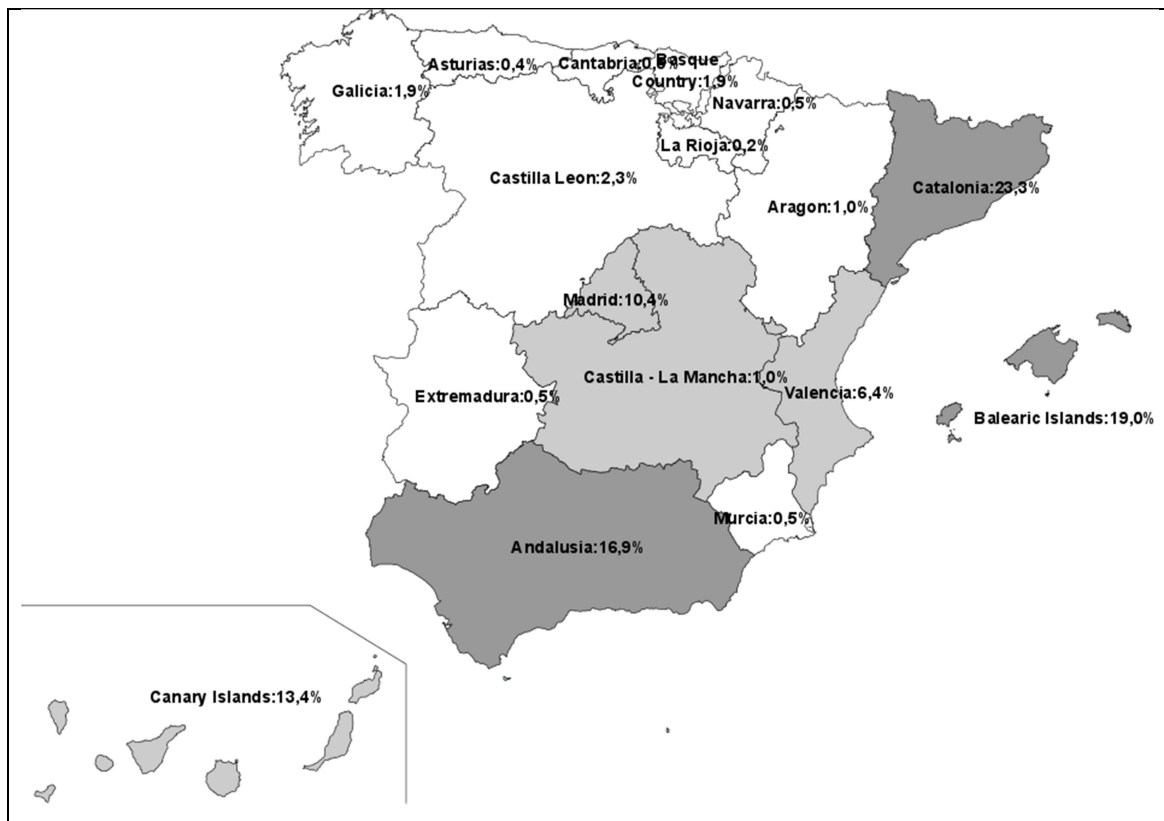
Asturias:0,4%
Cantabria:0,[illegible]%
Basque Country:1,9%
Galicia:1,9%
Navarra:0,5%
La Rioja:0,2%
Castilla Leon:2,3%
Catalonia:23,3%
Aragon:1,0%
Madrid:10,4%
Castilla - La Mancha:1,0%
Valencia:6,4%
Extremadura:0,5%
Balearic Islands:19,0%
Murcia:0,5%
Andalusia:16,9%
Canary Islands:13,4%